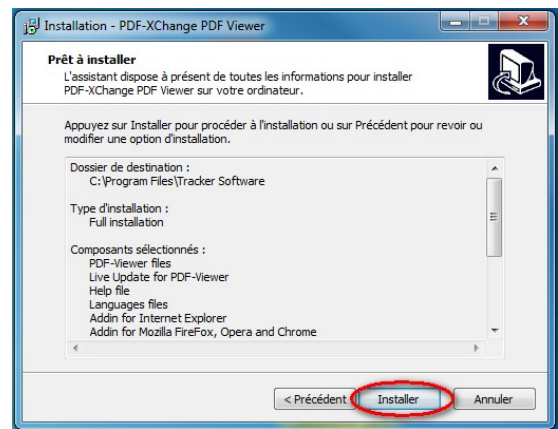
Installation - PDF-XChange PDF Viewer

Prêt à installer
L'assistant dispose à présent de toutes les informations pour installer PDF-XChange PDF Viewer sur votre ordinateur.

Appuyez sur Installer pour procéder à l'installation ou sur Précédent pour revoir ou modifier une option d'installation.

Dossier de destination :
C:\Program Files\Tracker Software

Type d'installation :
Full installation

Composants sélectionnés :
PDF-Viewer files
Live Update for PDF-Viewer
Help file
Languages files
Addin for Internet Explorer
Addin for Mozilla FireFox, Opera and Chrome

< Précédent
Installer
Annuler